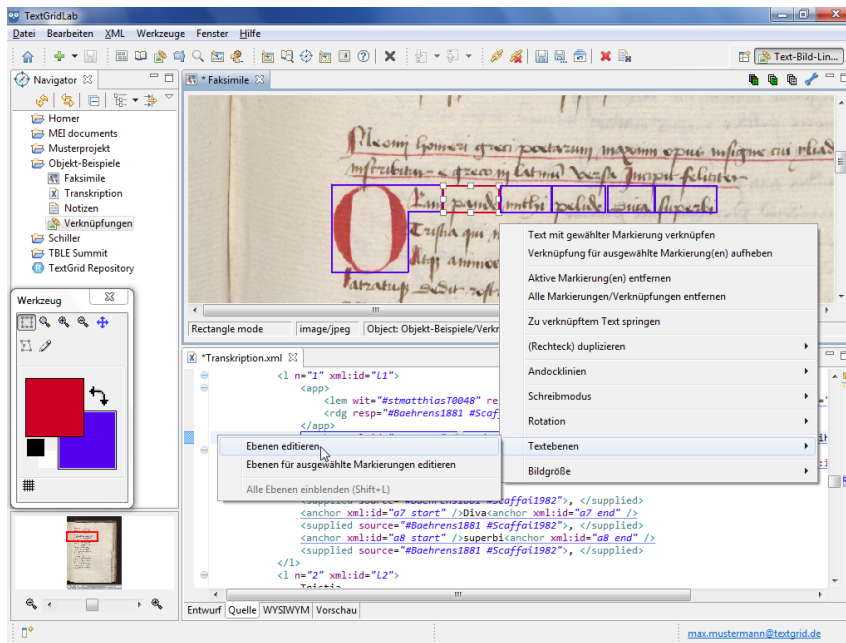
TextGridLab

Datei Bearbeiten XML Werkzeuge Fenster Hilfe

Text-Bild-Lin...

Navigator

Homer
MEI documents
Musterprojekt
Objekt-Beispiele
Faksimile
Transkription
Notizen
Verknüpfungen
Schiller
TBLE Summit
TextGrid Repository

Werkzeug

* Faksimile

Rectangle mode | image/jpeg | Object: Objekt-Beispiele/Verk

Text mit gewählter Markierung verknüpfen
Verknüpfung für ausgewählte Markierung(en) aufheben
Aktive Markierung(en) entfernen
Alle Markierungen/Verknüpfungen entfernen
Zu verknüpftem Text springen
(Rechteck) duplizieren
Andockmodus
Schreibmodus
Rotation
Textebenen
Bildgröße

*Transkription.xml

<l n="l1" xml:id="l1">
<app>
<lem wit="#stmatthiasT0048" re
<rdg resp="#Baehrens1881 #Scaf
</app>

Ebenen editieren
Ebenen für ausgewählte Markierungen editieren
Alle Ebenen einblenden (Shift+L)

<supplied source="#Baehrens1881 #Scaffai1982">, </supplied>
<anchor xml:id="a7_start" />Diva<anchor xml:id="a7_end" />
<supplied source="#Baehrens1881 #Scaffai1982">, </supplied>
<anchor xml:id="a8_start" />superbi<anchor xml:id="a8_end" />
<supplied source="#Baehrens1881 #Scaffai1982">, </supplied>
</l>
<l n="2" xml:id="l2">
Troiia

Entwurf | Quelle | WYSIWYM | Vorschau

max.mustermann@textgrid.de